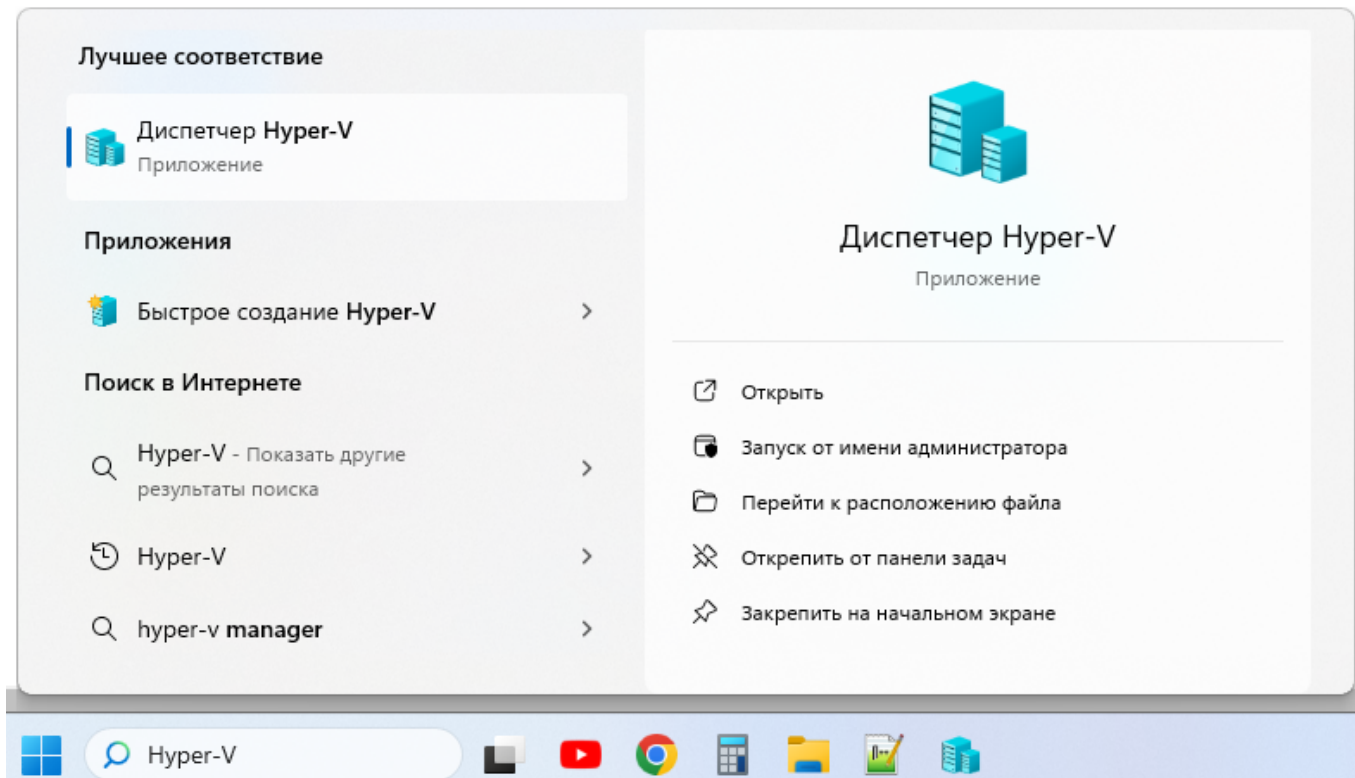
Лучшее соответствие

Диспетчер Hyper-V
Приложение

Приложения

Быстрое создание Hyper-V

Поиск в Интернете

Hyper-V - Показать другие результаты поиска

Hyper-V

hyper-v manager

Диспетчер Hyper-V
Приложение

Открыть

Запуск от имени администратора

Перейти к расположению файла

Открепить от панели задач

Закрепить на начальном экране

Hyper-V